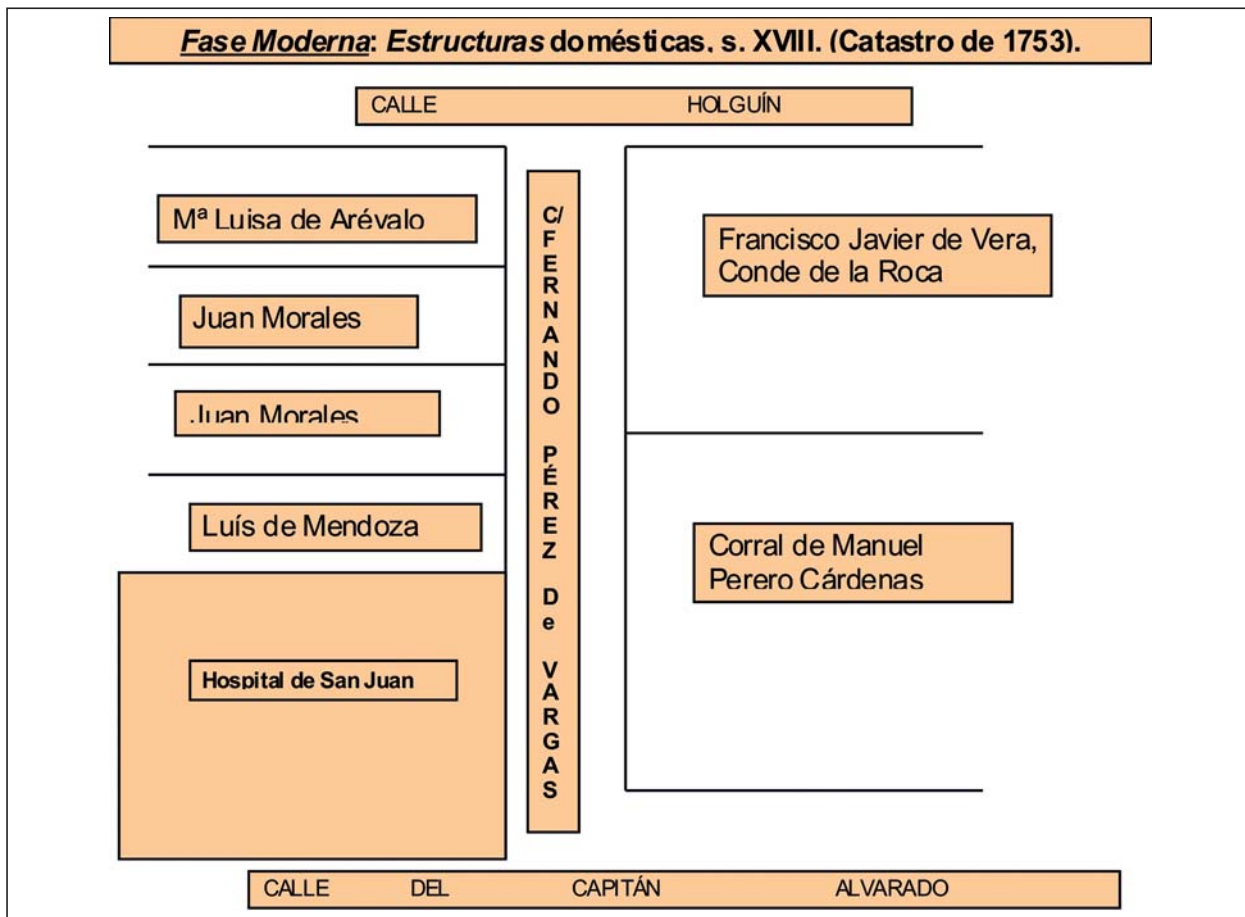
*Fase Moderna*: *Estructuras* domésticas, s. XVIII. (Catastro de 1753).

CALLE HOLGUÍN

Mª Luisa de Arévalo

Juan Morales

Juan Morales

Luís de Mendoza

Hospital de San Juan

C/ FERNANDO PÉREZ De VARGAS

Francisco Javier de Vera, Conde de la Roca

Corral de Manuel Perero Cárdenas

CALLE DEL CAPITÁN ALVARADO